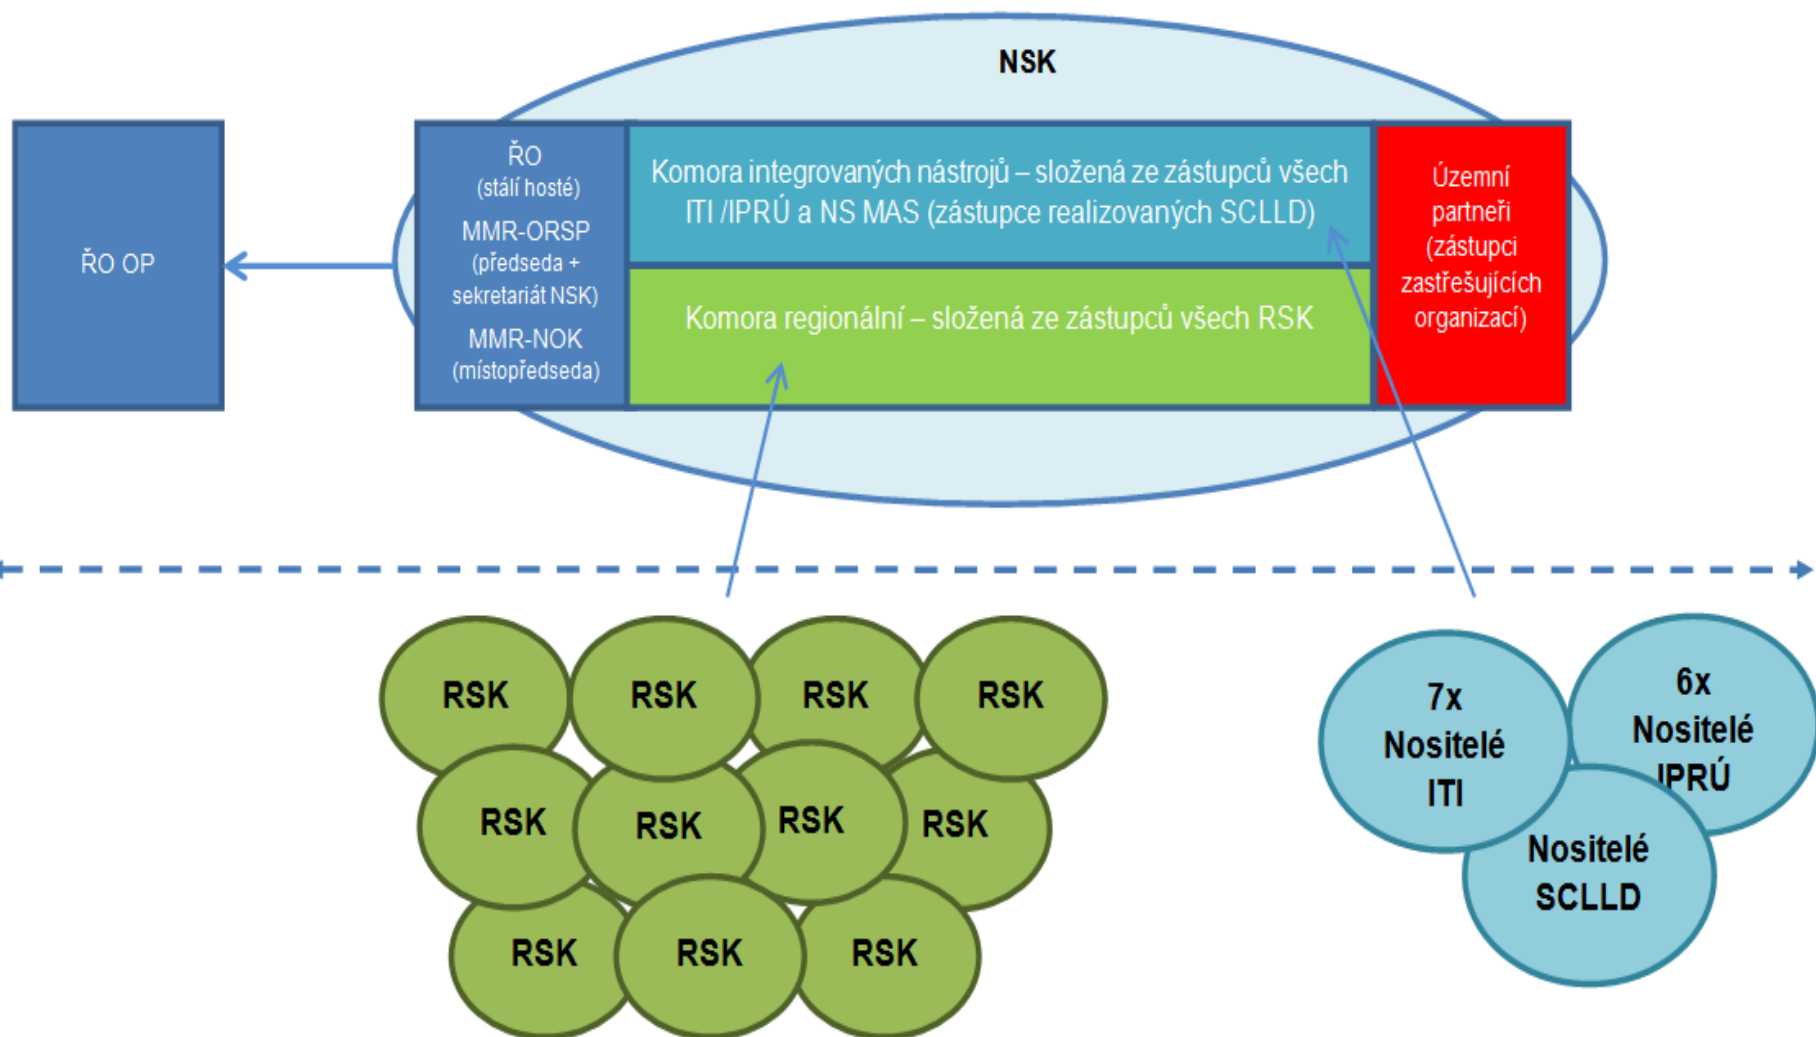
NSK

ŘO OP

ŘO
(stálí hosté)
MMR-ORSP
(předseda + sekretariát NSK)
MMR-NOK
(místopředseda)

Komora integrovaných nástrojů – složená ze zástupců všech ITI /IPRÚ a NS MAS (zástupce realizovaných SCLLD)

Komora regionální – složená ze zástupců všech RSK

Územní partneři (zástupci zastřešujících organizací)

RSK RSK RSK RSK
RSK RSK RSK RSK
RSK RSK RSK

7x Nositelé ITI

6x Nositelé IPRÚ

Nositelé SCLLD